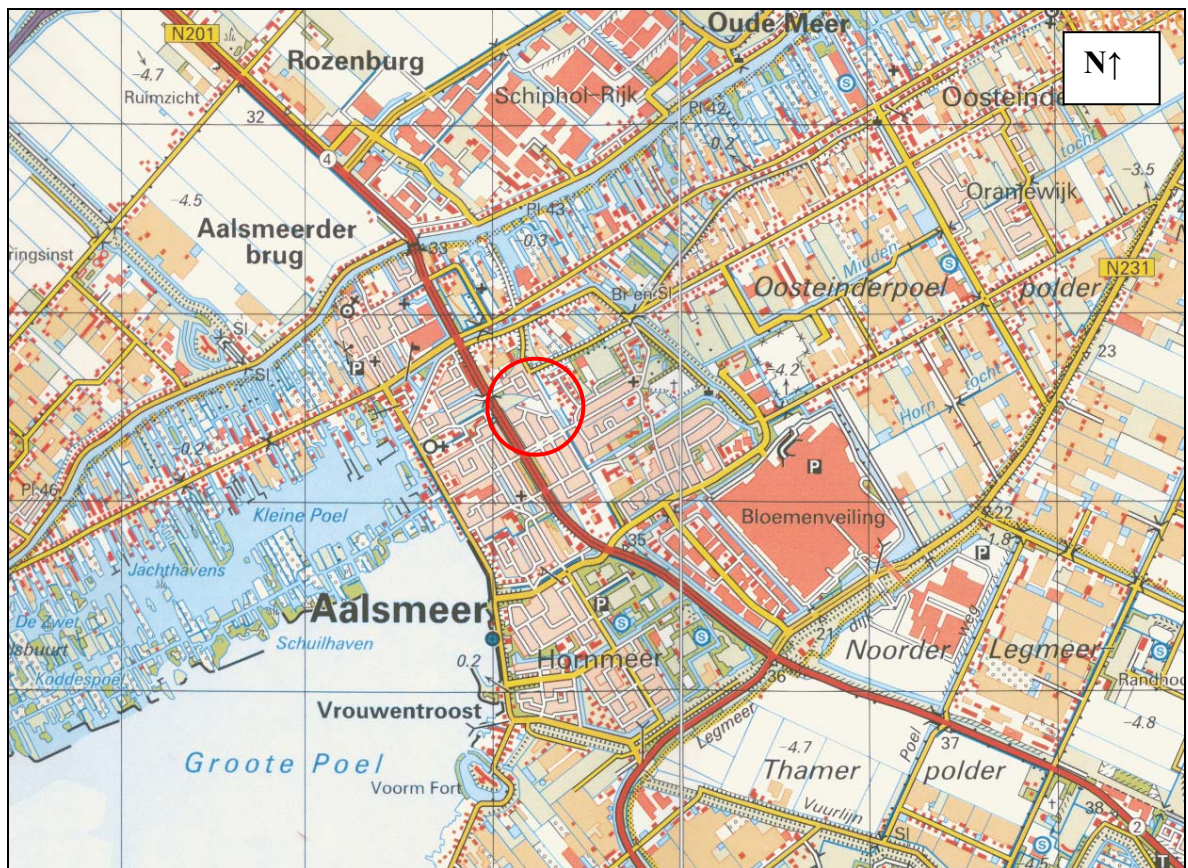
N201
Rozenburg
Oude Meer
N↑
-4.7
Ruimzicht
32
Schiphol-Rijk
Pl 42
-0.2
Oosteinde
4
-4.5
Pl 43
-0.3
Oranjewijk
tocht
-3.5
Aalsmeerder brug
33
ringsinst
Midden
N231
Br en Sl
Oosteinderpoel
polder
Sl
Sl
P
-4.2
23
Horn
tocht
-0.2
P
Pl 46
Bloemenveiling
22
Kleine Poel
35
P
1.8
Jachthavens
Aalsmeer
P
De Zwet
sbuurt
Schuilhaven
21
Noorder
Legmeer
Koddespoel
0.2
Hornmeer
36
weg
Randhoo
Vrouwentroost
-4.8
Legmeer
-4.7
Poel
37
Groote Poel
Thamer
polder
Voorm Fort
Vuurlijn
38
Sl
2